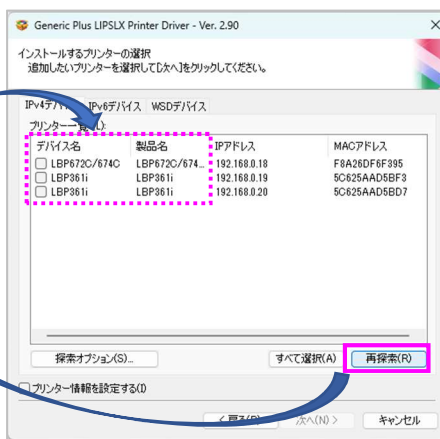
Generic Plus LIPSLX Printer Driver - Ver. 2.90

インストールするプリンターの選択
追加したいプリンターを選択して[次へ]をクリックしてください。

IPv4デバ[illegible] IPv6デバイス WSDデバイス

プリンター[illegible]

| デバイス名 | 製品名 | IPアドレス | MACアドレス |
|---|---|---|---|
| LBP672C/674C | LBP672C/674... | 192.168.0.18 | F8A26DF6F395 |
| LBP361i | LBP361i | 192.168.0.19 | 5C625AAD5BF3 |
| LBP361i | LBP361i | 192.168.0.20 | 5C625AAD5BD7 |

探索オプション(S)...
すべて選択(A)
再探索(R)

プリンター情報を設定する(I)

< 戻る(B)
次へ(N) >
キャンセル